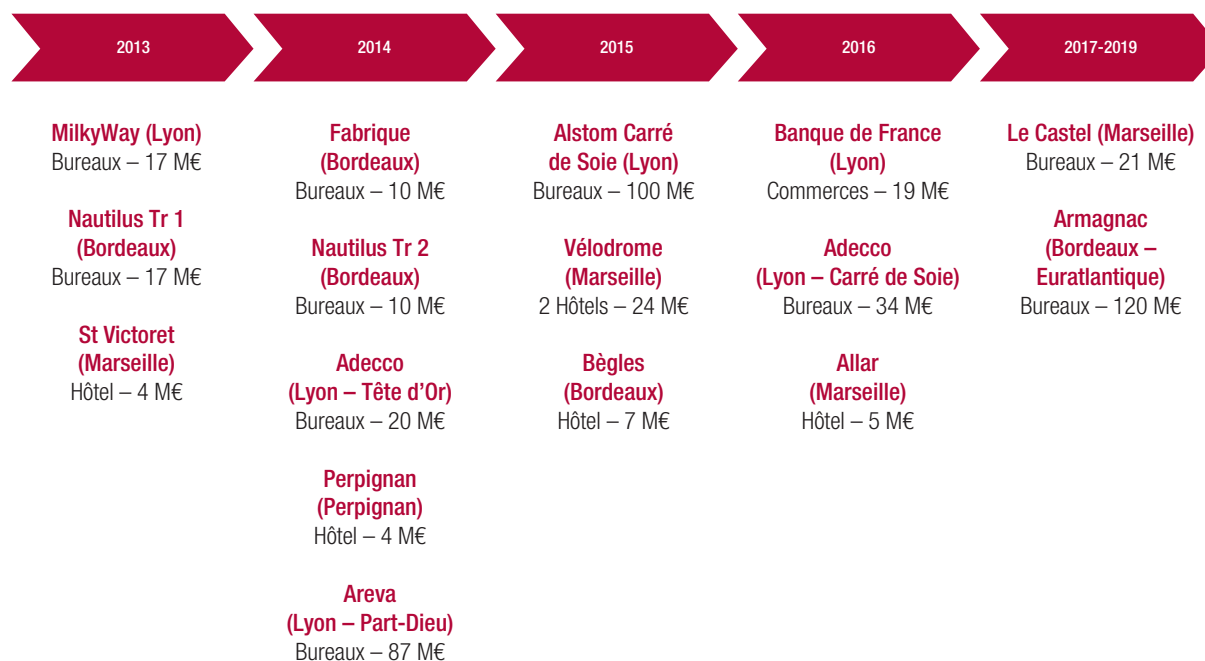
2013

MilkyWay (Lyon)
Bureaux – 17 M€

Nautilus Tr 1 (Bordeaux)
Bureaux – 17 M€

St Victoret (Marseille)
Hôtel – 4 M€

2014

Fabrique (Bordeaux)
Bureaux – 10 M€

Nautilus Tr 2 (Bordeaux)
Bureaux – 10 M€

Adecco (Lyon – Tête d'Or)
Bureaux – 20 M€

Perpignan (Perpignan)
Hôtel – 4 M€

Areva (Lyon – Part-Dieu)
Bureaux – 87 M€

2015

Alstom Carré de Soie (Lyon)
Bureaux – 100 M€

Vélodrome (Marseille)
2 Hôtels – 24 M€

Bègles (Bordeaux)
Hôtel – 7 M€

2016

Banque de France (Lyon)
Commerces – 19 M€

Adecco (Lyon – Carré de Soie)
Bureaux – 34 M€

Allar (Marseille)
Hôtel – 5 M€

2017-2019

Le Castel (Marseille)
Bureaux – 21 M€

Armagnac (Bordeaux – Euratlantique)
Bureaux – 120 M€